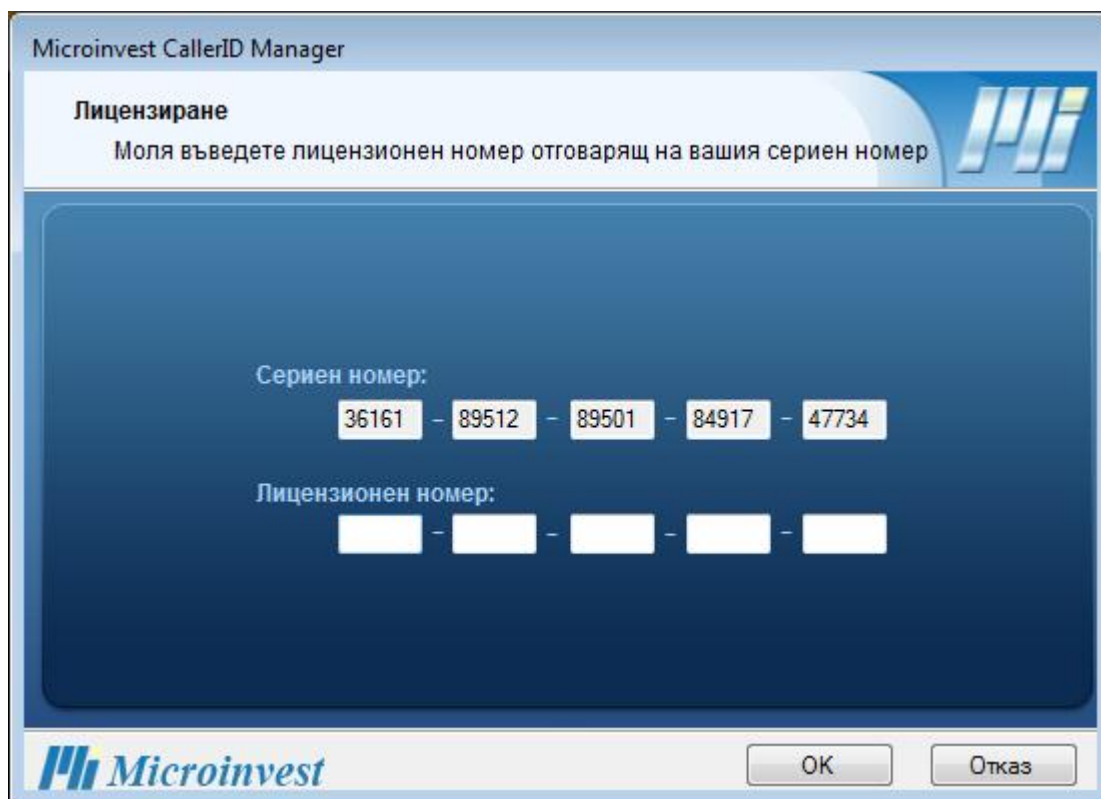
Microinvest CallerID Manager

Лицензиране

Моля въведете лицензионен номер отговарящ на вашия сериен номер

Сериен номер:

36161 - 89512 - 89501 - 84917 - 47734

Лицензионен номер:

- - - -

Microinvest

OK

Отказ